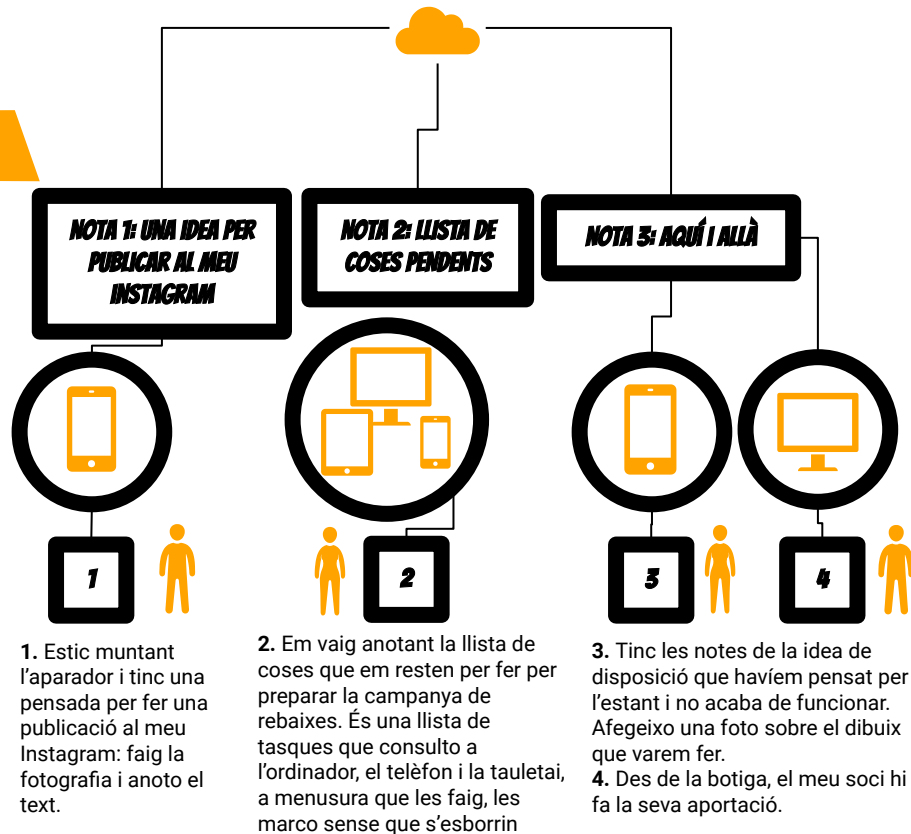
NOTA 1: UNA IDEA PER PUBLICAR AL MEU INSTAGRAM

NOTA 2: LLISTA DE COSES PENDENTS

NOTA 3: AQUÍ I ALLÀ

1

2

3

4

**1.** Estic muntant l'aparador i tinc una pensada per fer una publicació al meu Instagram: faig la fotografia i anoto el text.

**2.** Em vaig anotant la llista de coses que em resten per fer per preparar la campanya de rebaixes. És una llista de tasques que consulto a l'ordinador, el telèfon i la tauletai, a menusura que les faig, les marco sense que s'esborrin

**3.** Tinc les notes de la idea de disposició que havíem pensat per l'estant i no acaba de funcionar. Afegeixo una foto sobre el dibuix que varem fer.
**4.** Des de la botiga, el meu soci hi fa la seva aportació.